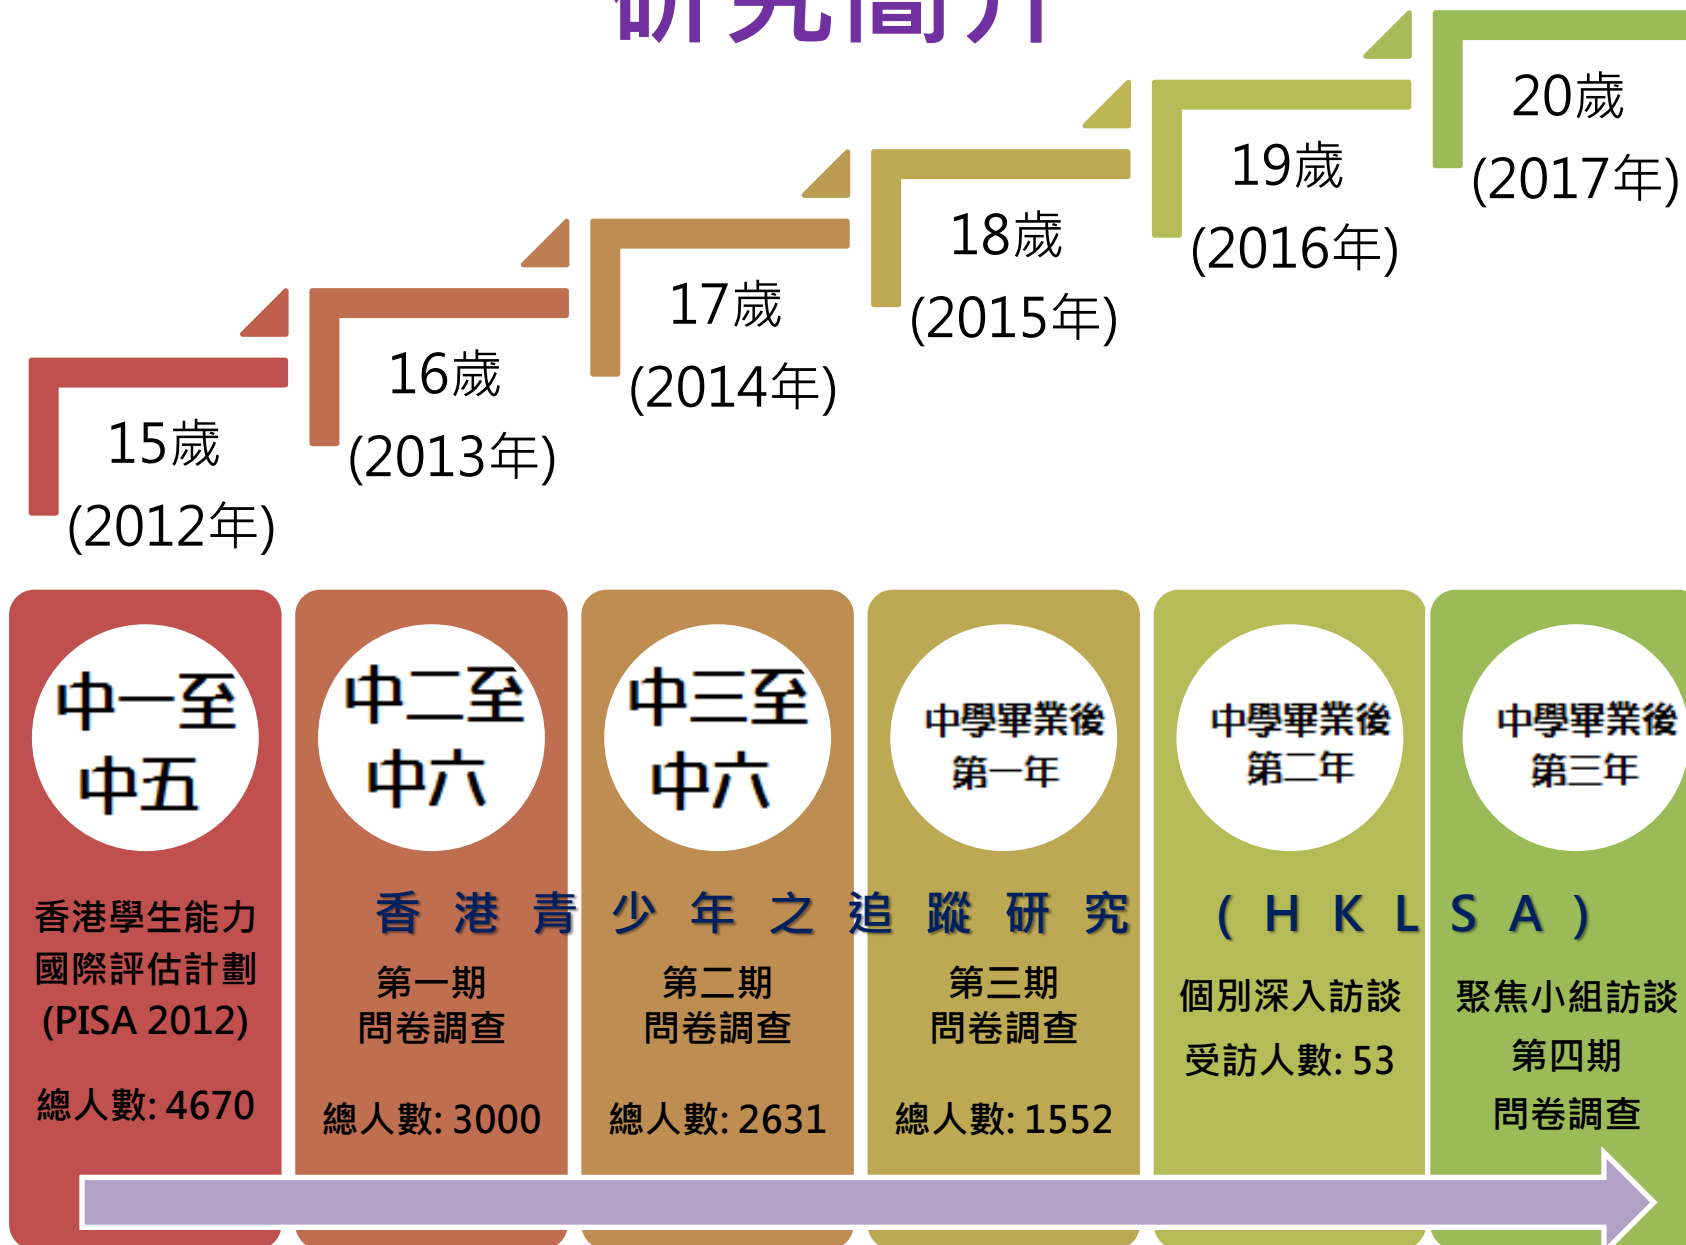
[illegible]

20歲 (2017年)

19歲 (2016年)

18歲 (2015年)

17歲 (2014年)

16歲 (2013年)

15歲 (2012年)

中一至中五

中二至中六

中三至中六

中學畢業後第一年

中學畢業後第二年

中學畢業後第三年

香港學生能力國際評估計劃 (PISA 2012)

總人數: 4670

香港青少年之追蹤研究 (HKLSA)

第一期問卷調查

總人數: 3000

第二期問卷調查

總人數: 2631

第三期問卷調查

總人數: 1552

個別深入訪談

受訪人數: 53

聚焦小組訪談

第四期問卷調查